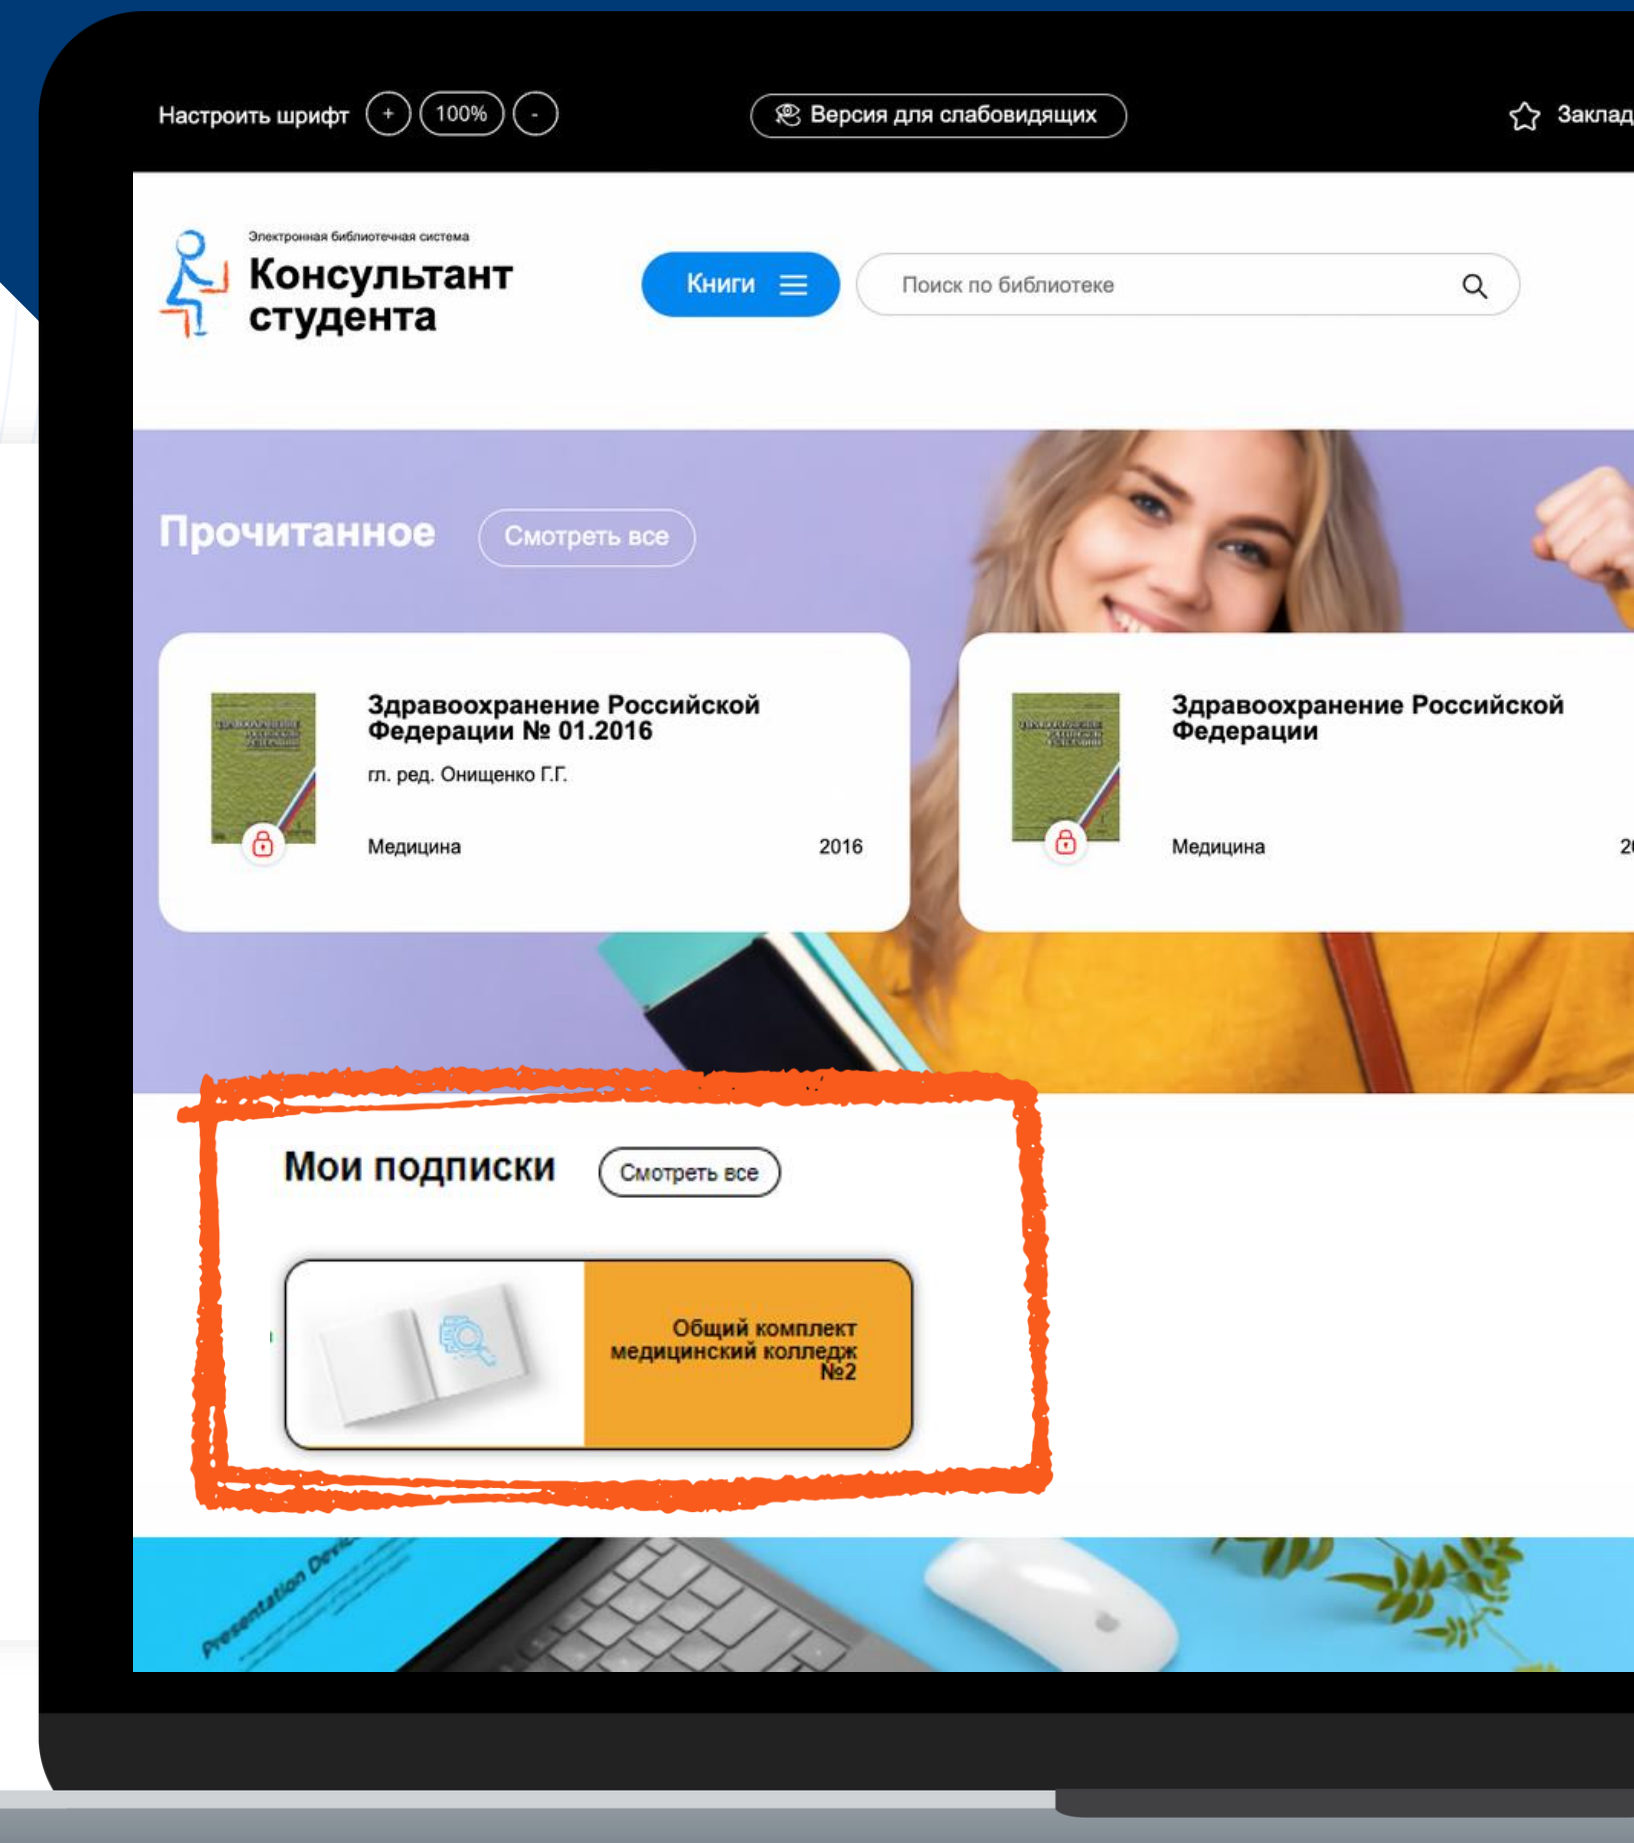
Настроить шрифт + 100% -

Версия для слабовидящих

Заклад

Электронная библиотечная система
Консультант студента

Книги

Поиск по библиотеке

Прочитанное Смотреть все

Здравоохранение Российской Федерации № 01.2016
гл. ред. Онищенко Г.Г.
Медицина 2016

Здравоохранение Российской Федерации
Медицина 2

Мои подписки Смотреть все

Общий комплект медицинский колледж №2

Presentation Devi